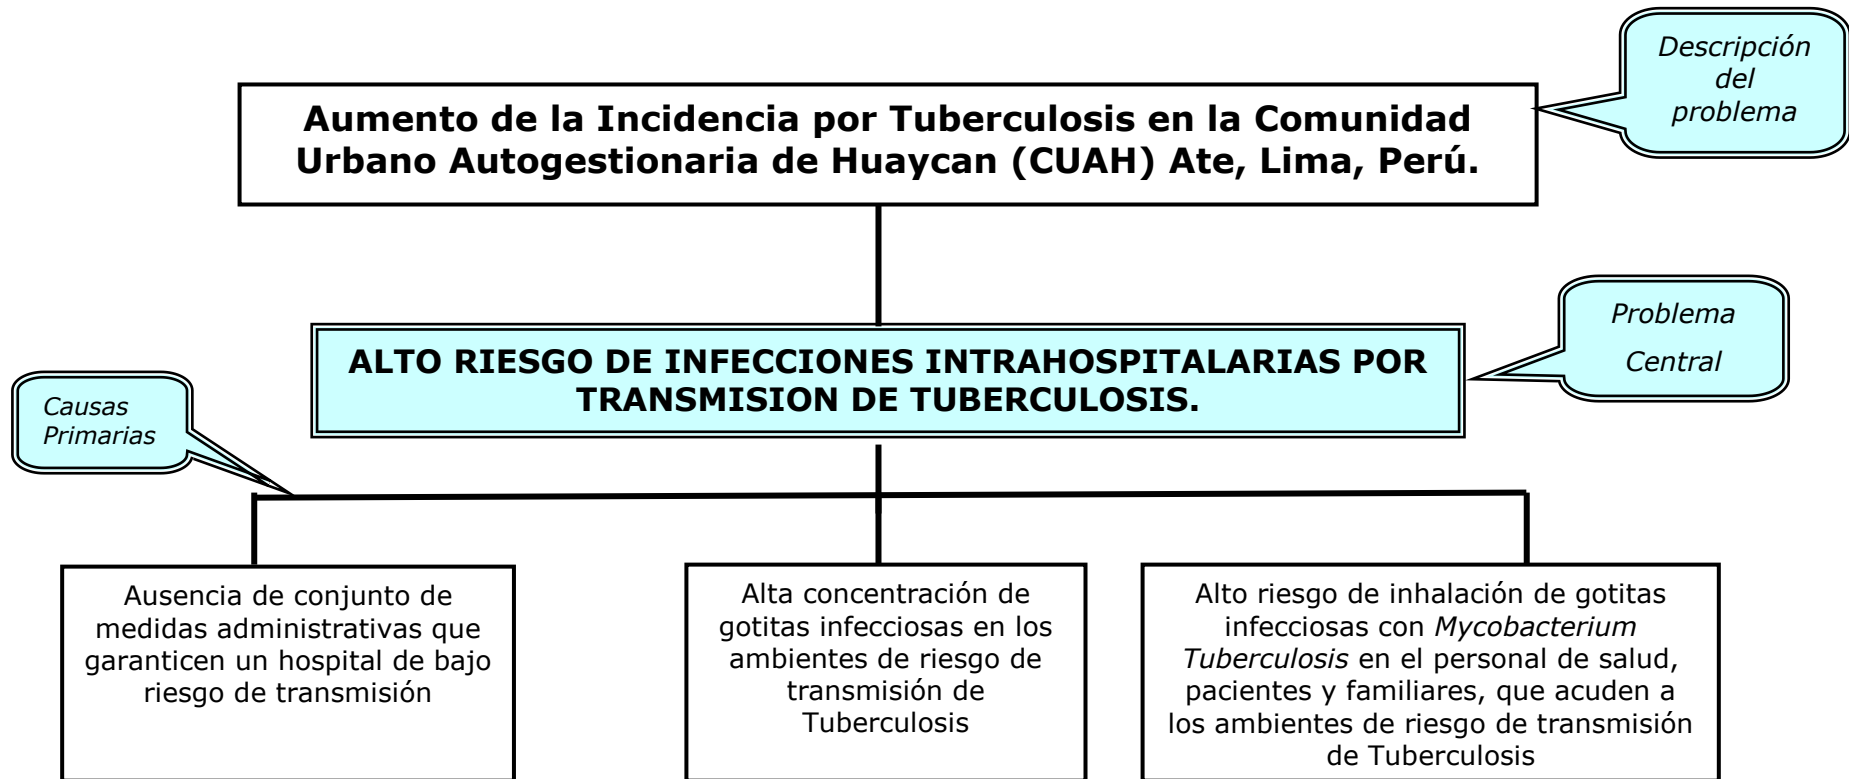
Descripción del problema

Aumento de la Incidencia por Tuberculosis en la Comunidad Urbano Autogestionaria de Huaycan (CUAH) Ate, Lima, Perú.

Problema Central

ALTO RIESGO DE INFECCIONES INTRAHOSPITALARIAS POR TRANSMISION DE TUBERCULOSIS.

Causas Primarias

Ausencia de conjunto de medidas administrativas que garanticen un hospital de bajo riesgo de transmisión

Alta concentración de gotitas infecciosas en los ambientes de riesgo de transmisión de Tuberculosis

Alto riesgo de inhalación de gotitas infecciosas con Mycobacterium Tuberculosis en el personal de salud, pacientes y familiares, que acuden a los ambientes de riesgo de transmisión de Tuberculosis